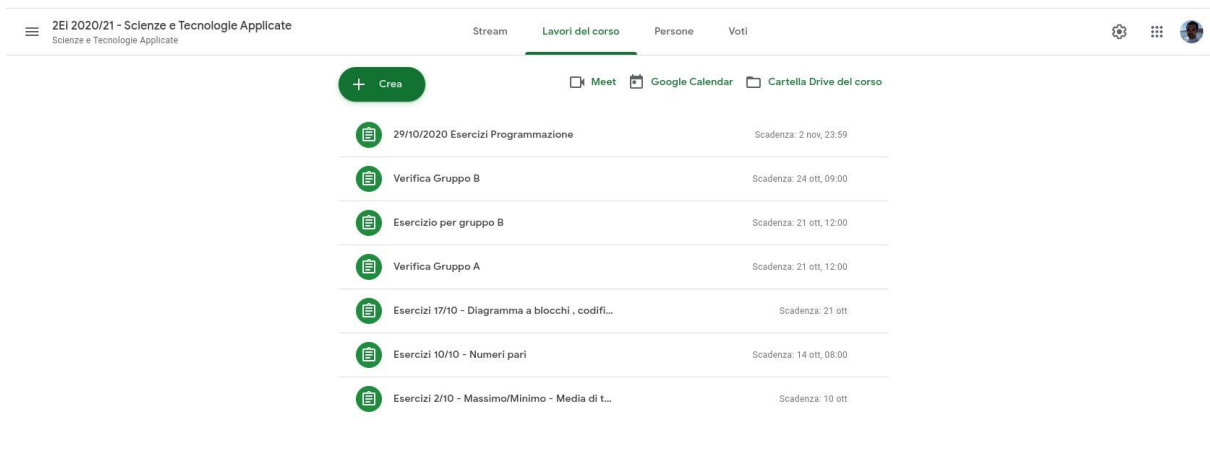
2EI 2020/21 - Scienze e Tecnologie Applicate
Scienze e Tecnologie Applicate

Stream Lavori del corso Persone Voti

+ Crea

Meet Google Calendar Cartella Drive del corso

29/10/2020 Esercizi Programmazione Scadenza: 2 nov, 23:59

Verifica Gruppo B Scadenza: 24 ott, 09:00

Esercizio per gruppo B Scadenza: 21 ott, 12:00

Verifica Gruppo A Scadenza: 21 ott, 12:00

Esercizi 17/10 - Diagramma a blocchi , codifi... Scadenza: 21 ott

Esercizi 10/10 - Numeri pari Scadenza: 14 ott, 08:00

Esercizi 2/10 - Massimo/Minimo - Media di t... Scadenza: 10 ott